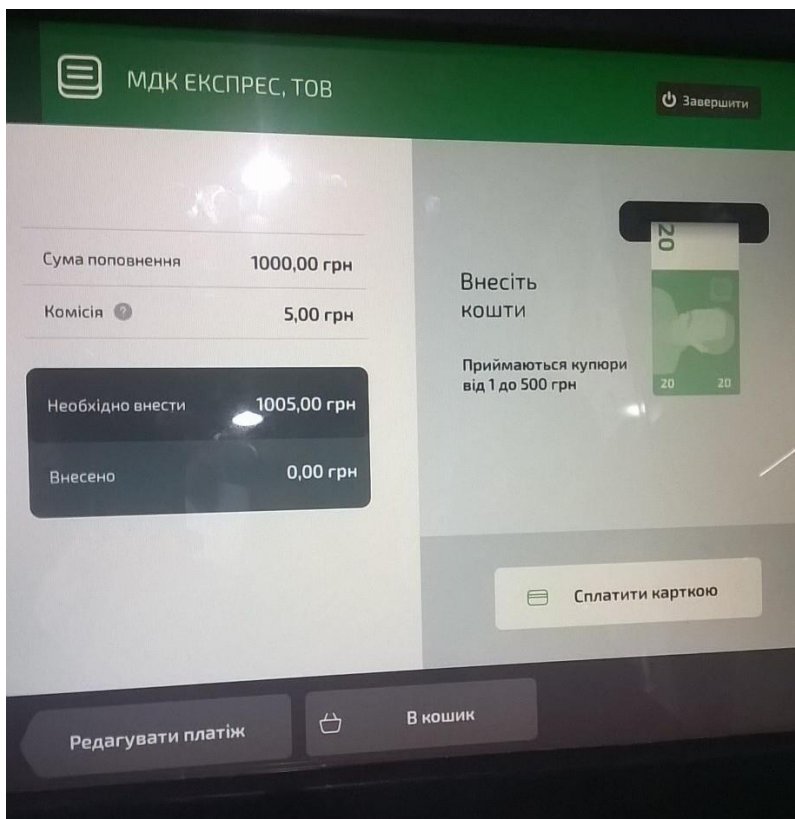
МДК ЕКСПРЕС, ТОВ

Завершити

Сума поповнення 1000,00 грн

Комісія 5,00 грн

Необхідно внести 1005,00 грн

Внесено 0,00 грн

Внесіть кошти

Приймаються купюри від 1 до 500 грн

20

20 20

Сплатити карткою

Редагувати платіж

В кошик